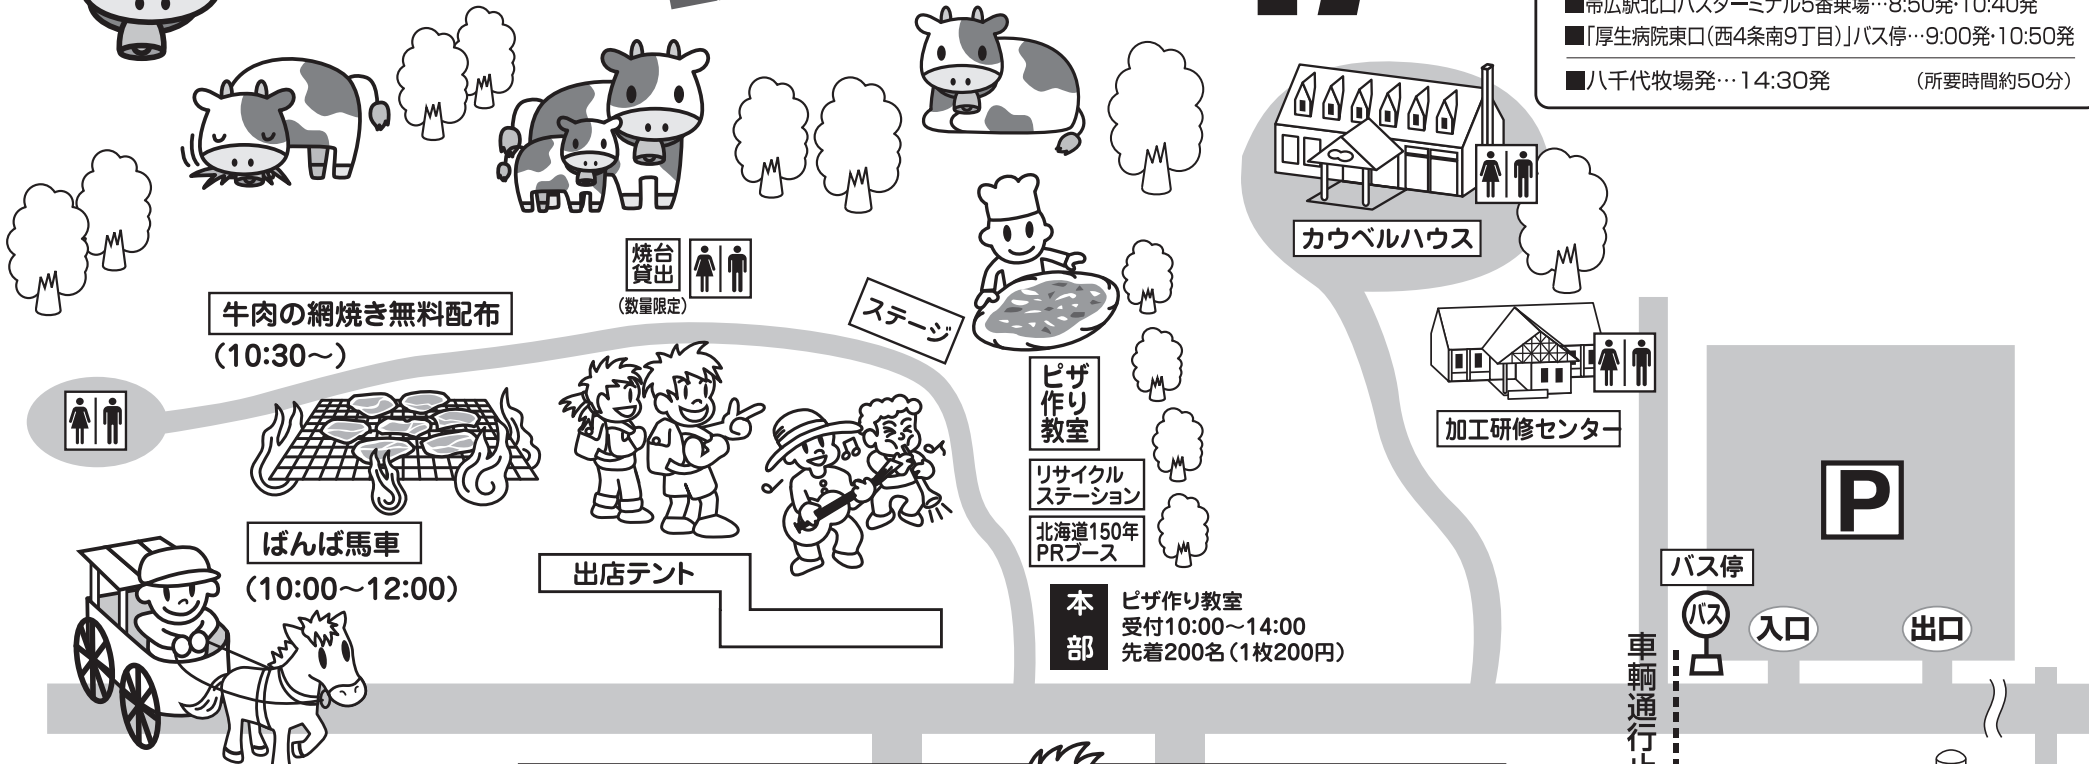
■帯広駅北口バスターミナル5番乗場…8:50発・10:40発
■「厚生病院東口(西4条南9丁目)」バス停…9:00発・10:50発
■八千代牧場発…14:30発 (所要時間約50分)

カウベルハウス

焼台貸出
(数量限定)

牛肉の網焼き無料配布
(10:30〜)

ステージ

ピザ作り教室

加工研修センター

リサイクルステーション

北海道150年PRブース

ばんば馬車
(10:00〜12:00)

出店テント

P

バス停

バス

入口

出口

本部

ピザ作り教室
受付10:00〜14:00
先着200名(1枚200円)

車輌通行止
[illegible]